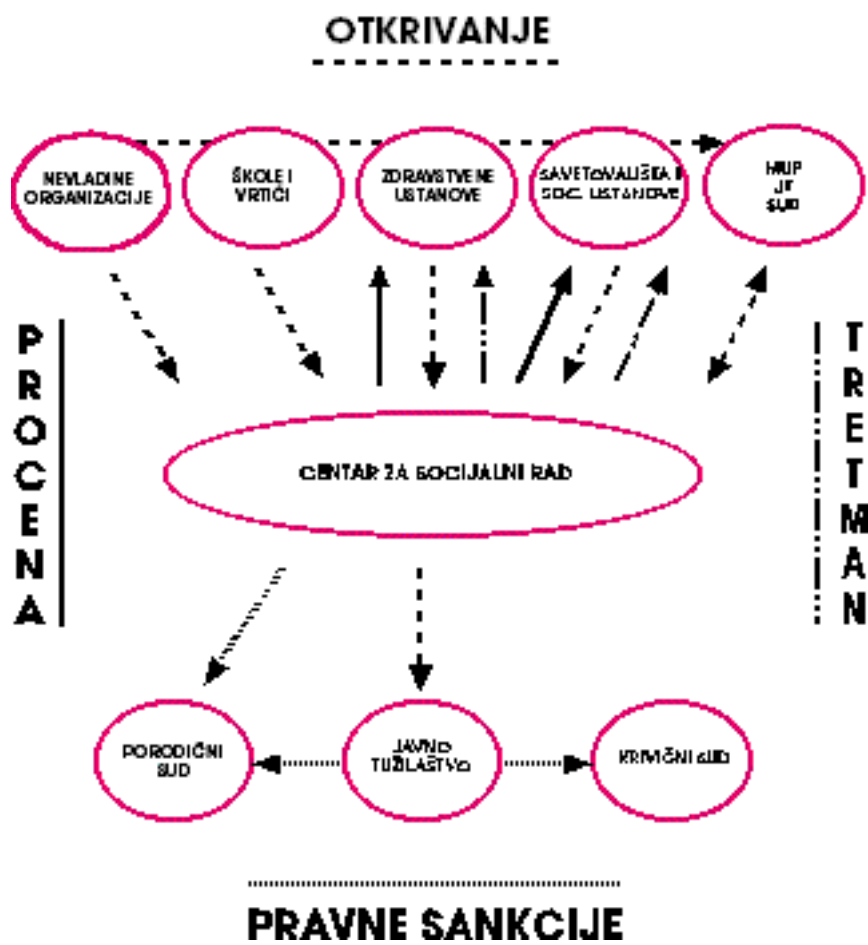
OTKRIVANJE

NEVLADINE ORGANIZACIJE

ŠKOLE I VRTIĆI

ZDRAVSTVENE USTANOVE

SAVETOVALIŠTA I SOC. USTANOVE

MUP JT SUD

PROCENA

TRETMAN

CENTAR ZA SOCIJALNI RAD

PORODIČNI SUD

JAVNO TUŽILAŠTVO

KRIVIČNI SUD

PRAVNE SANKCIJE